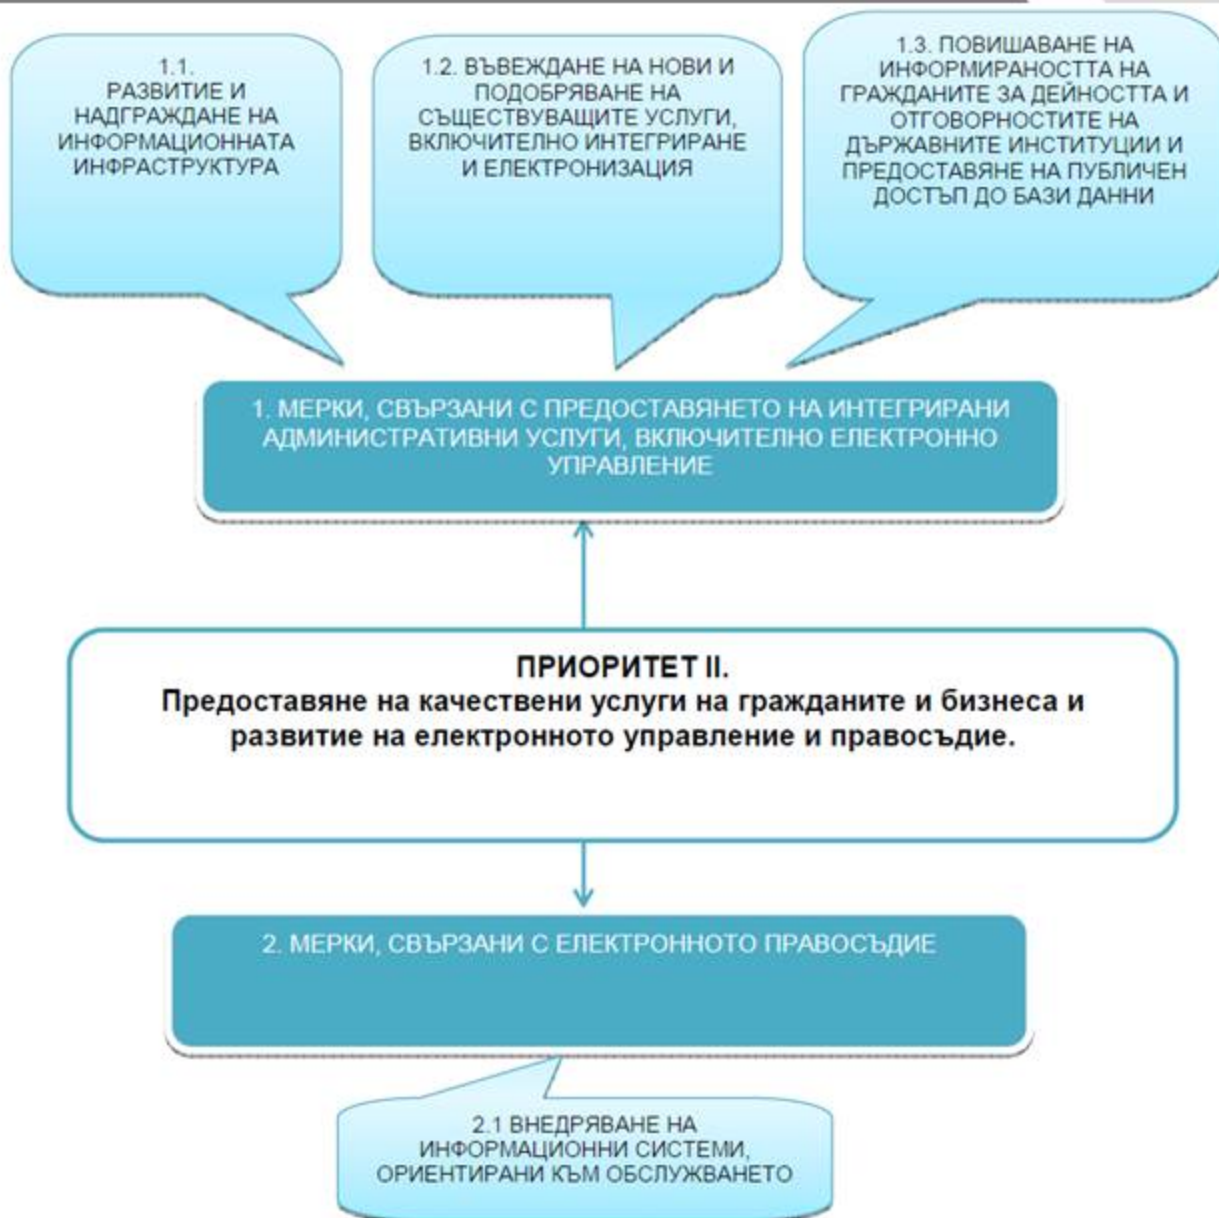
1.1. РАЗВИТИЕ И НАДГРАЖДАНЕ НА ИНФОРМАЦИОННАТА ИНФРАСТРУКТУРА

1.2. ВЪВЕЖДАНЕ НА НОВИ И ПОДОБРЯВАНЕ НА СЪЩЕСТВУВАЩИТЕ УСЛУГИ, ВКЛЮЧИТЕЛНО ИНТЕГРИРАНЕ И ЕЛЕКТРОНИЗАЦИЯ

1.3. ПОВИШАВАНЕ НА ИНФОРМИРАНОСТТА НА ГРАЖДАНИТЕ ЗА ДЕЙНОСТТА И ОТГОВОРНОСТИТЕ НА ДЪРЖАВНИТЕ ИНСТИТУЦИИ И ПРЕДОСТАВЯНЕ НА ПУБЛИЧЕН ДОСТЪП ДО БАЗИ ДАННИ

1. МЕРКИ, СВЪРЗАНИ С ПРЕДОСТАВЯНЕТО НА ИНТЕГРИРАНИ АДМИНИСТРАТИВНИ УСЛУГИ, ВКЛЮЧИТЕЛНО ЕЛЕКТРОННО УПРАВЛЕНИЕ

ПРИОРИТЕТ II.
Предоставяне на качествени услуги на гражданите и бизнеса и развитие на електронното управление и правосъдие.

2. МЕРКИ, СВЪРЗАНИ С ЕЛЕКТРОННОТО ПРАВОСЪДИЕ

2.1 ВНЕДРЯВАНЕ НА ИНФОРМАЦИОННИ СИСТЕМИ, ОРИЕНТИРАНИ КЪМ ОБСЛУЖВАНЕТО